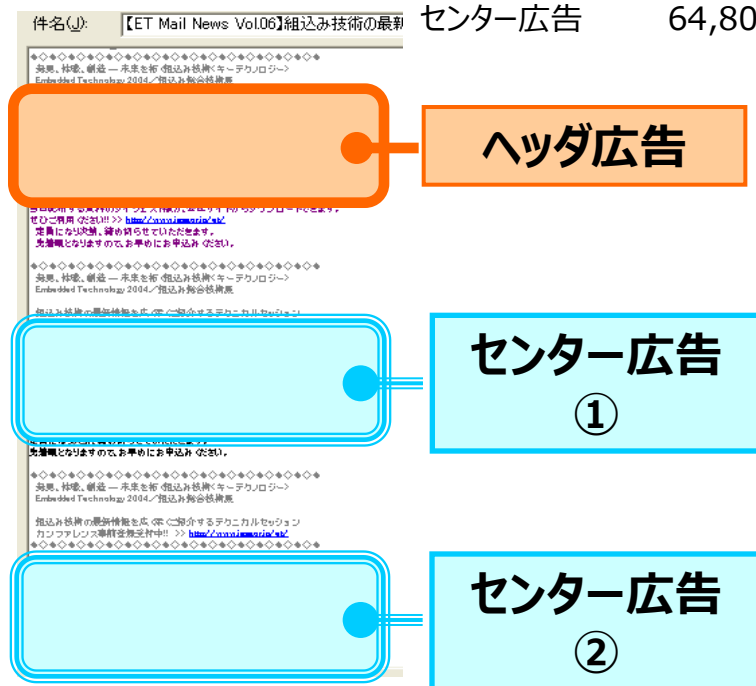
件名(J): 【ET Mail News Vol.06】組込み技術の最新

センター広告 64,80

◇◆◇◆◇◆◇◆◇◆◇◆◇◆◇◆◇◆◇◆◇◆◇◆◇◆
発見、挑戦、創造 ― 未来を拓く組込み技術〈キーテクノロジー〉
Embedded Technology 2004／組込み総合技術展

ヘッダ広告

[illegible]
ぜひご利用ください!! >> http://www.jasa.or.jp/et/
定員になり次第、締め切らせていただきます。
先着順となりますので、お早めにお申込みください。

◇◆◇◆◇◆◇◆◇◆◇◆◇◆◇◆◇◆◇◆◇◆◇◆◇◆
発見、挑戦、創造 ― 未来を拓く組込み技術〈キーテクノロジー〉
Embedded Technology 2004／組込み総合技術展

組込み技術の最新情報を広くご紹介するテクニカルセッション

センター広告
①

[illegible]
先着順となりますので、お早めにお申込みください。

◇◆◇◆◇◆◇◆◇◆◇◆◇◆◇◆◇◆◇◆◇◆◇◆◇◆
発見、挑戦、創造 ― 未来を拓く組込み技術〈キーテクノロジー〉
Embedded Technology 2004／組込み総合技術展

組込み技術の最新情報を広くご紹介するテクニカルセッション
カンファレンス事前登録受付中!! >> http://www.jasa.or.jp/et/
◇◆◇◆◇◆◇◆◇◆◇◆◇◆◇◆◇◆◇◆◇◆◇◆◇◆

センター広告
②